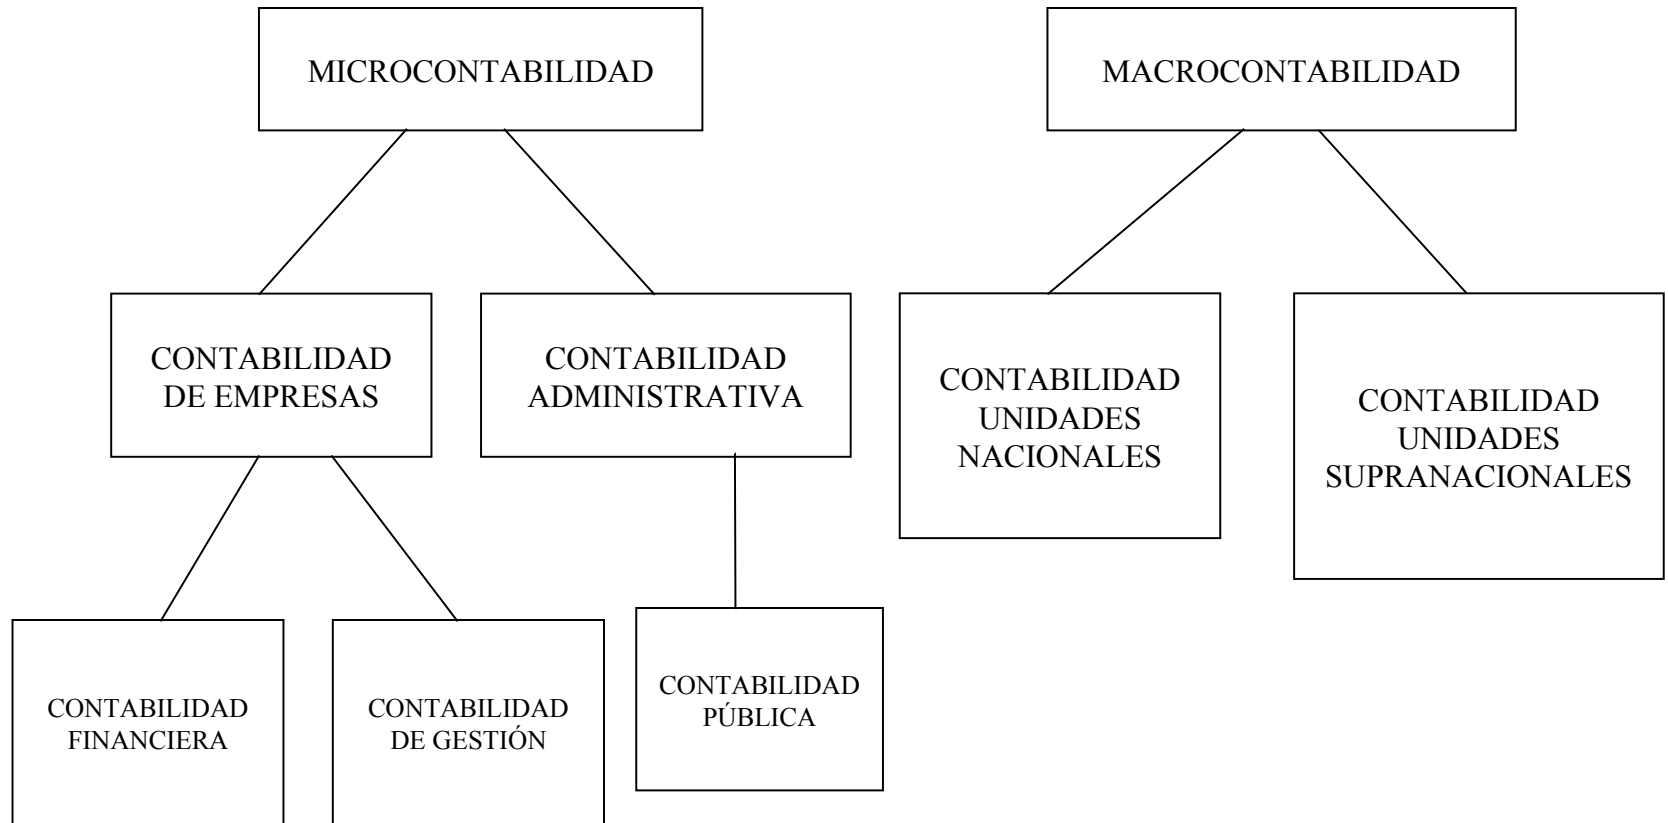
MICROCONTABILIDAD

MACROCONTABILIDAD

CONTABILIDAD DE EMPRESAS

CONTABILIDAD ADMINISTRATIVA

CONTABILIDAD UNIDADES NACIONALES

CONTABILIDAD UNIDADES SUPRANACIONALES

CONTABILIDAD FINANCIERA

CONTABILIDAD DE GESTIÓN

CONTABILIDAD PÚBLICA